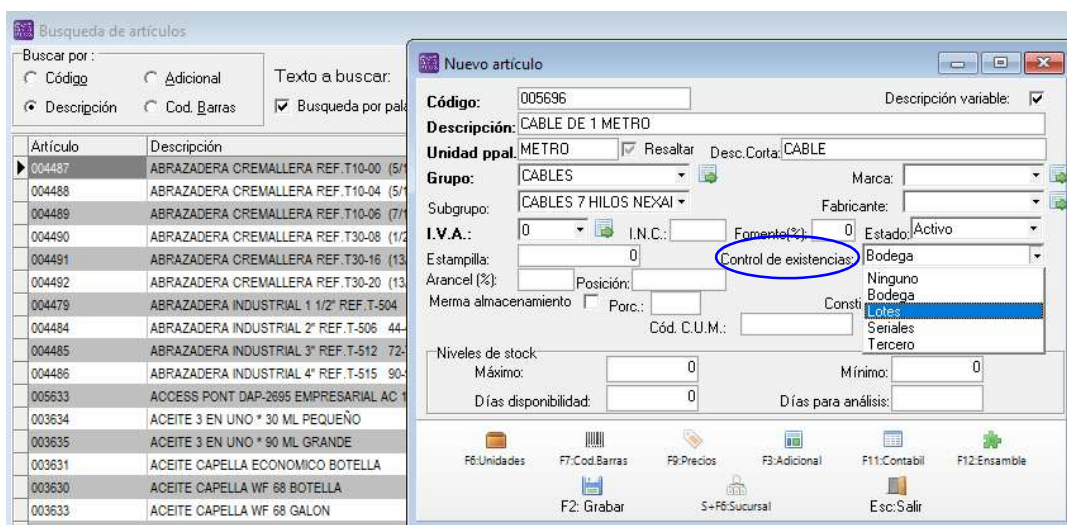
Busqueda de artículos

Buscar por :
Código
Adicional
Texto a buscar:
Descripción
Cod. Barras
Busqueda por pala

| Artículo | Descripción |
|---|---|
| 004487 | ABRAZADERA CREMALLERA REF.T10-00 (5/ |
| 004488 | ABRAZADERA CREMALLERA REF.T10-04 (5/ |
| 004489 | ABRAZADERA CREMALLERA REF.T10-06 (7/ |
| 004490 | ABRAZADERA CREMALLERA REF.T30-08 (1/ |
| 004491 | ABRAZADERA CREMALLERA REF.T30-16 (13 |
| 004492 | ABRAZADERA CREMALLERA REF.T30-20 (13 |
| 004479 | ABRAZADERA INDUSTRIAL 1 1/2" REF.T-504 |
| 004484 | ABRAZADERA INDUSTRIAL 2" REF.T-506 44- |
| 004485 | ABRAZADERA INDUSTRIAL 3" REF.T-512 72- |
| 004486 | ABRAZADERA INDUSTRIAL 4" REF.T-515 90- |
| 005633 | ACCESS PONT DAP-2695 EMPRESARIAL AC 1 |
| 003634 | ACEITE 3 EN UNO * 30 ML PEQUEÑO |
| 003635 | ACEITE 3 EN UNO * 90 ML GRANDE |
| 003631 | ACEITE CAPELLA ECONOMICO BOTELLA |
| 003630 | ACEITE CAPELLA WF 68 BOTELLA |
| 003633 | ACEITE CAPELLA WF 68 GALON |

Nuevo artículo

Código: 005696
Descripción variable:
Descripción: CABLE DE 1 METRO
Unidad ppal. METRO Resaltar Desc.Corta: CABLE
Grupo: CABLES
Marca:
Subgrupo: CABLES 7 HILOS NEXAI
Fabricante:
I.V.A.: 0 I.N.C.: Fomento(%): 0 Estado: Activo
Estampilla: 0 Control de existencias: Bodega
Arancel (%): Posición:
Merma almacenamiento Porc.:
Consti
Cód. C.U.M.:
Ninguno
Bodega
Lotes
Seriales
Tercero

Niveles de stock
Máximo: 0
Mínimo: 0
Días disponibilidad: 0
Días para análisis:

F6:Unidades F7:Cod.Barras F9:Precios F3:Adicional F11:Contabil F12:Ensamble
F2: Grabar S+F6:Sucursal Esc:Salir